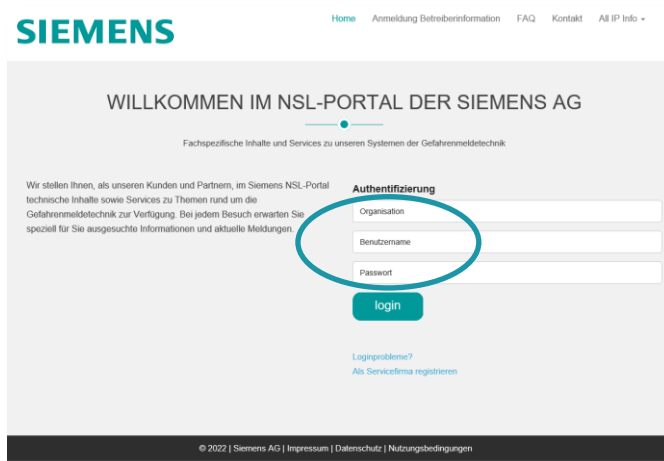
SIEMENS

Home Anmeldung Betreiberinformation FAQ Kontakt All IP Info

WILLKOMMEN IM NSL-PORTAL DER SIEMENS AG

Fachspezifische Inhalte und Services zu unseren Systemen der Gefahrenmeldetechnik

Wir stellen Ihnen, als unseren Kunden und Partnern, im Siemens NSL-Portal technische Inhalte sowie Services zu Themen rund um die Gefahrenmeldetechnik zur Verfügung. Bei jedem Besuch erwarten Sie speziell für Sie ausgesuchte Informationen und aktuelle Meldungen.

Authentifizierung

Organisation

Benutzername

Passwort

login

Loginprobleme?

Als Servicefirma registrieren

© 2022 | Siemens AG | Impressum | Datenschutz | Nutzungsbedingungen